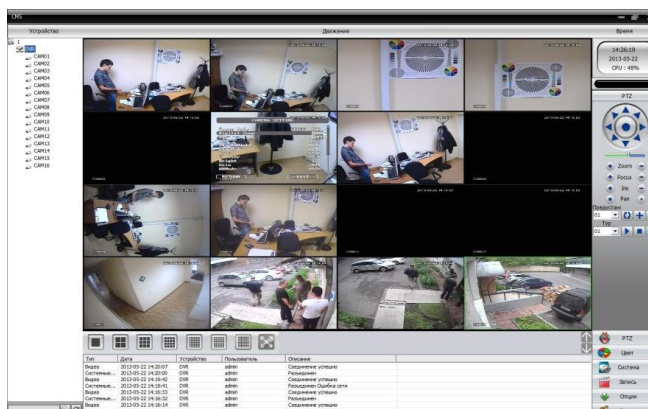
CMS

Устройство

Движение

Время

DVR

CAM01
CAM02
CAM03
CAM04
CAM05
CAM06
CAM07
CAM08
CAM09
CAM10
CAM11
CAM12
CAM13
CAM14
CAM15
CAM16

14:26:19
2013-05-22
CPU : 48%

PTZ

Zoom
Focus
Iris
Pan

Предустан
01
Тур
01

| Тип | Дата | Устройство | Пользователь | Описание |
|---|---|---|---|---|
| Видео | 2013-05-22 14:20:07 | DVR | admin | Соединение успешно |
| Системные... | 2013-05-22 14:20:00 | DVR | admin | Разъединен |
| Видео | 2013-05-22 14:18:42 | DVR | admin | Соединение успешно |
| Системные... | 2013-05-22 14:18:41 | DVR | admin | Разъединен Ошибка сети |
| Видео | 2013-05-22 14:16:33 | DVR | admin | Соединение успешно |
| Системные... | 2013-05-22 14:16:33 | DVR | admin | Разъединен |
| Видео | 2013-05-22 14:16:14 | DVR | admin | Соединение успешно |

PTZ
Цвет
Система
Запись
Опции